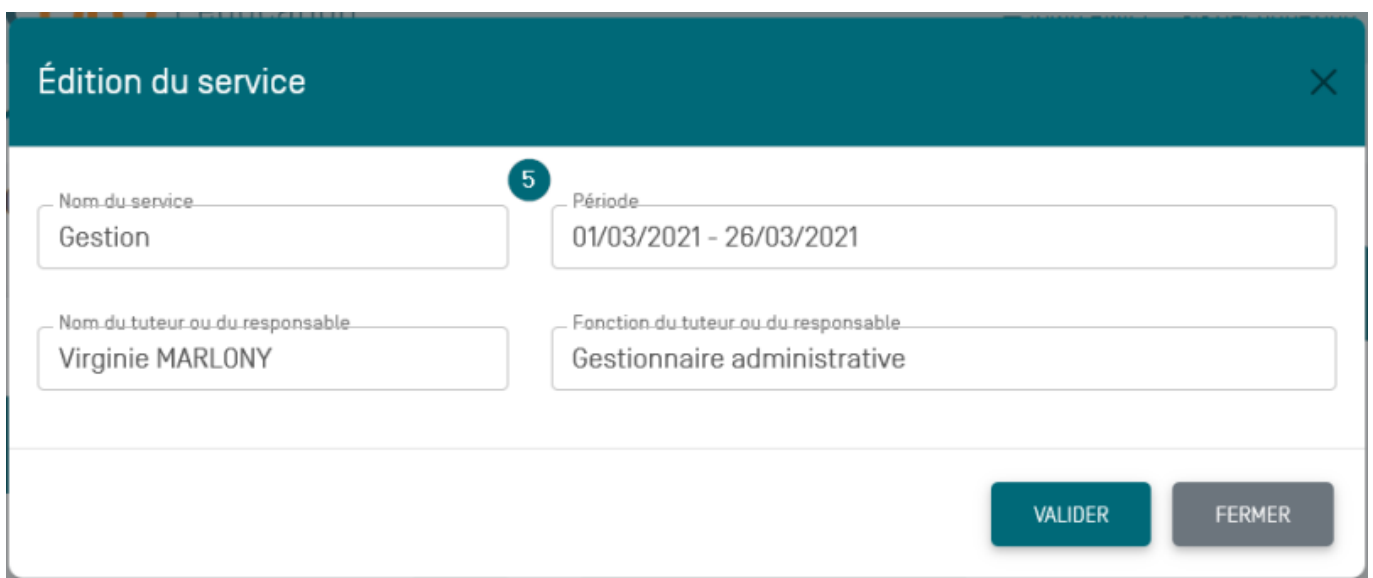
Édition du service

×

5

Nom du service
Gestion

Période
01/03/2021 - 26/03/2021

Nom du tuteur ou du responsable
Virginie MARLONY

Fonction du tuteur ou du responsable
Gestionnaire administrative

VALIDER

FERMER